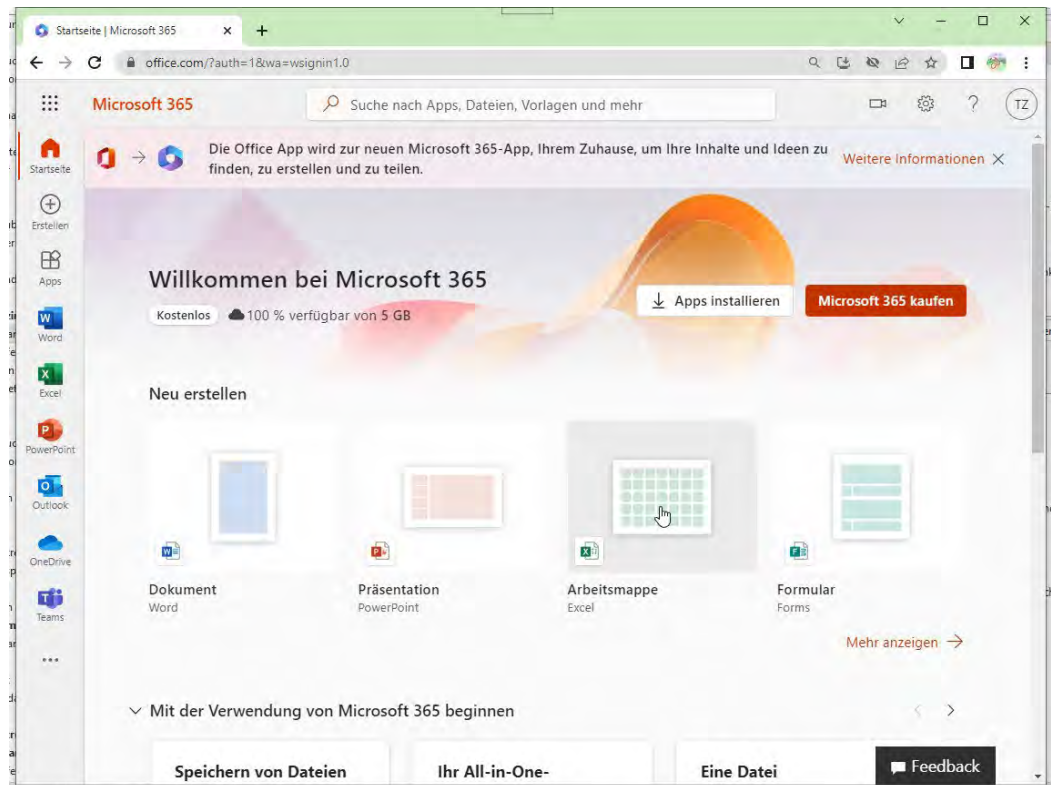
Startseite | Microsoft 365

office.com/?auth=1&wa=wsignin1.0

Microsoft 365

Suche nach Apps, Dateien, Vorlagen und mehr

TZ

Startseite
Erstellen
Apps
Word
Excel
PowerPoint
Outlook
OneDrive
Teams
...

Die Office App wird zur neuen Microsoft 365-App, Ihrem Zuhause, um Ihre Inhalte und Ideen zu finden, zu erstellen und zu teilen.

Weitere Informationen

Willkommen bei Microsoft 365

Kostenlos 100 % verfügbar von 5 GB

Apps installieren

Microsoft 365 kaufen

Neu erstellen

Dokument
Word

Präsentation
PowerPoint

Arbeitsmappe
Excel

Formular
Forms

Mehr anzeigen →

Mit der Verwendung von Microsoft 365 beginnen

Speichern von Dateien

Ihr All-in-One-

Eine Datei

Feedback